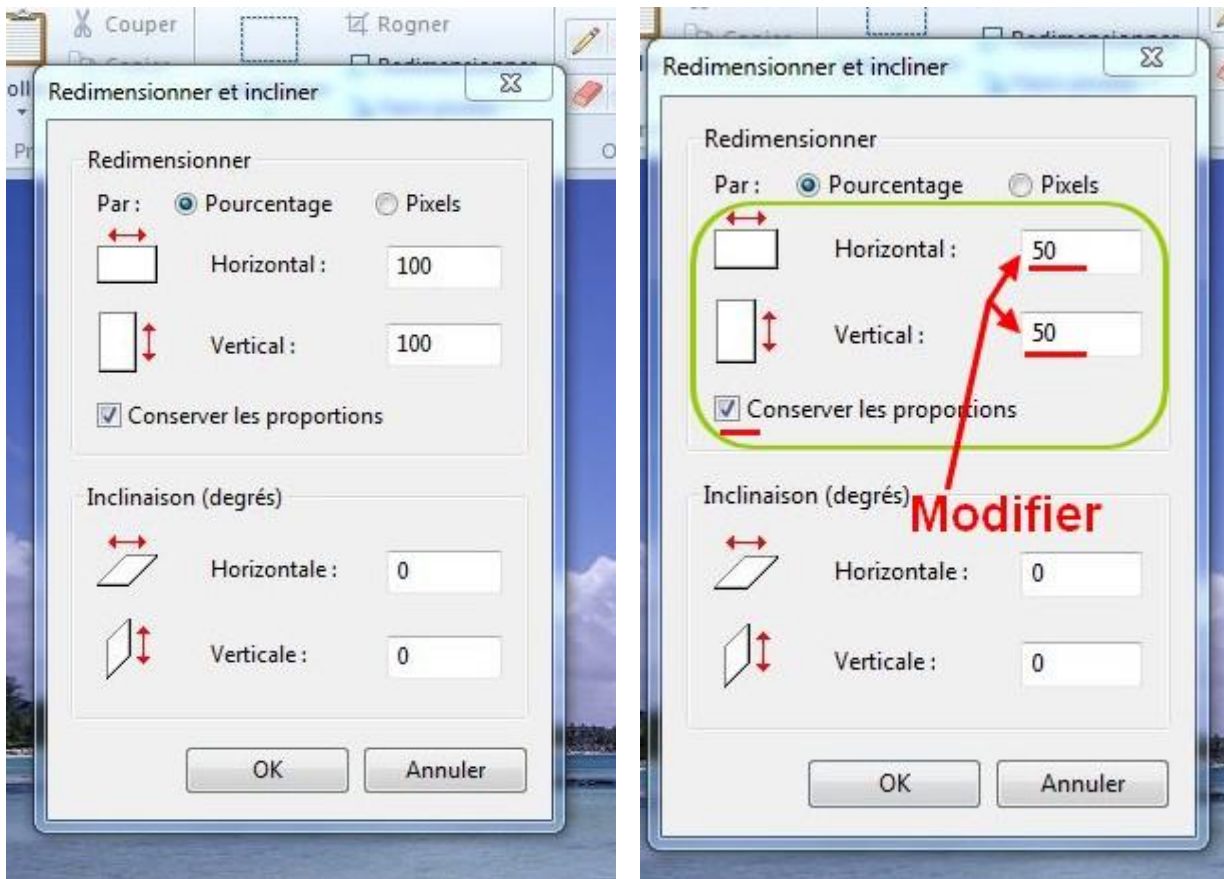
Couper
Rogner
Redimensionner et incliner
Redimensionner
Par : Pourcentage Pixels
Horizontal : 100
Vertical : 100
Conserver les proportions
Inclinaison (degrés)
Horizontale : 0
Verticale : 0
OK Annuler

Redimensionner et incliner
Redimensionner
Par : Pourcentage Pixels
Horizontal : 50
Vertical : 50
Conserver les proportions
Inclinaison (degrés)
Modifier
Horizontale : 0
Verticale : 0
OK Annuler